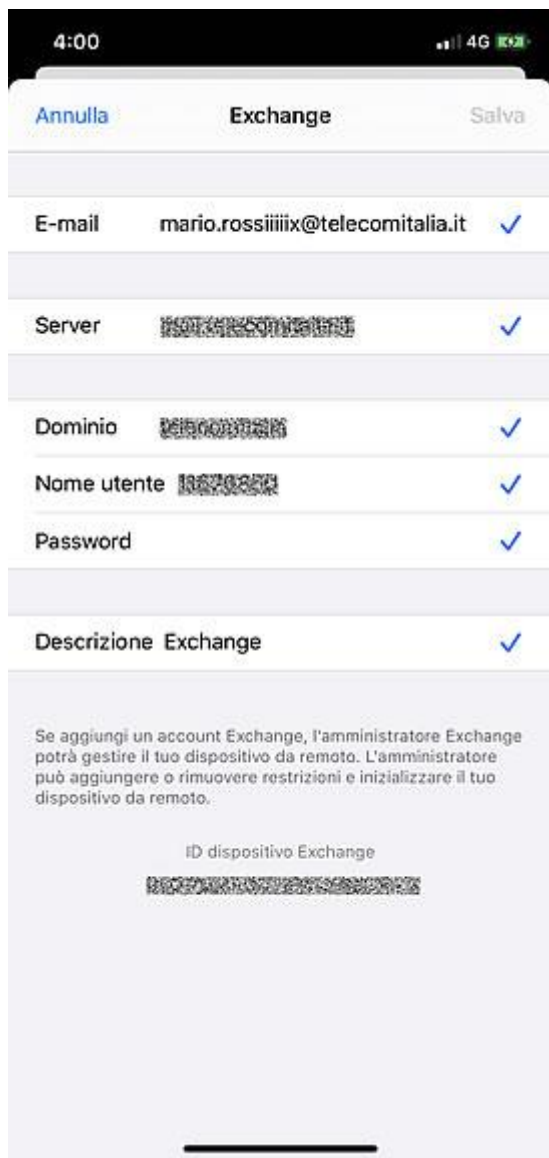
4:00

4G

Annulla

Exchange

Salva

E-mail mario.rossiiiiix@telecomitalia.it

Server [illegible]

Dominio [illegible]

Nome utente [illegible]

Password

Descrizione Exchange

Se aggiungi un account Exchange, l'amministratore Exchange potrà gestire il tuo dispositivo da remoto. L'amministratore può aggiungere o rimuovere restrizioni e inizializzare il tuo dispositivo da remoto.

ID dispositivo Exchange

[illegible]